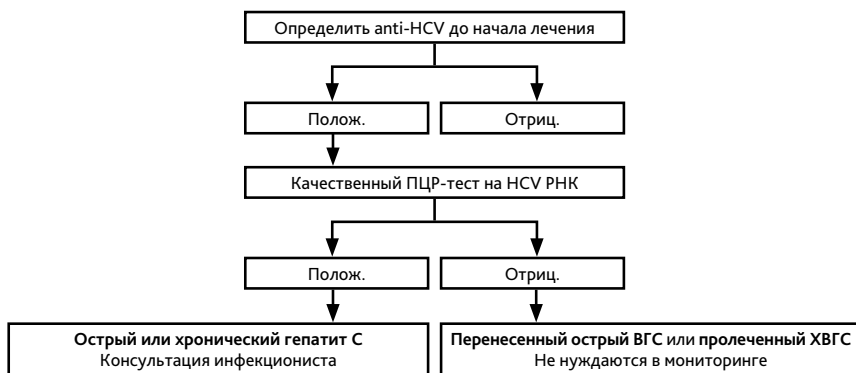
Определить anti-HCV до начала лечения

Полож.

Отриц.

Качественный ПЦР-тест на HCV РНК

Полож.

Отриц.

**Острый или хронический гепатит С**
Консультация инфекциониста

**Перенесенный острый ВГС** или **пролеченный ХВГС**
Не нуждаются в мониторинге